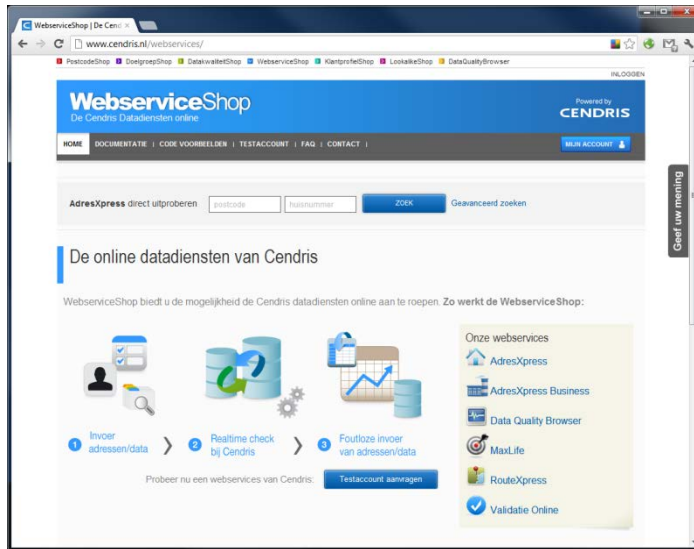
WebserviceShop | De Cend ×

www.cendris.nl/webservices/

PostcodeShop DoelgroepShop DatakwaliteitShop WebserviceShop KlantprofielShop LookalikeShop DataQualityBrowser

INLOGGEN

WebserviceShop
De Cendris Datadiensten online

Powered by
CENDRIS

HOME | DOCUMENTATIE | CODE VOORBEELDEN | TESTACCOUNT | FAQ | CONTACT |

MIJN ACCOUNT

AdresXpress direct uitproberen postcode huisnummer ZOEK Geavanceerd zoeken

Geef uw mening

De online datadiensten van Cendris

WebserviceShop biedt u de mogelijkheid de Cendris datadiensten online aan te roepen. Zo werkt de WebserviceShop:

1 Invoer adressen/data

2 Realtime check bij Cendris

3 Foutloze invoer van adressen/data

Probeer nu een webservices van Cendris: Testaccount aanvragen

Onze webservices

AdresXpress

AdresXpress Business

Data Quality Browser

MaxLife

RouteXpress

Validatie Online